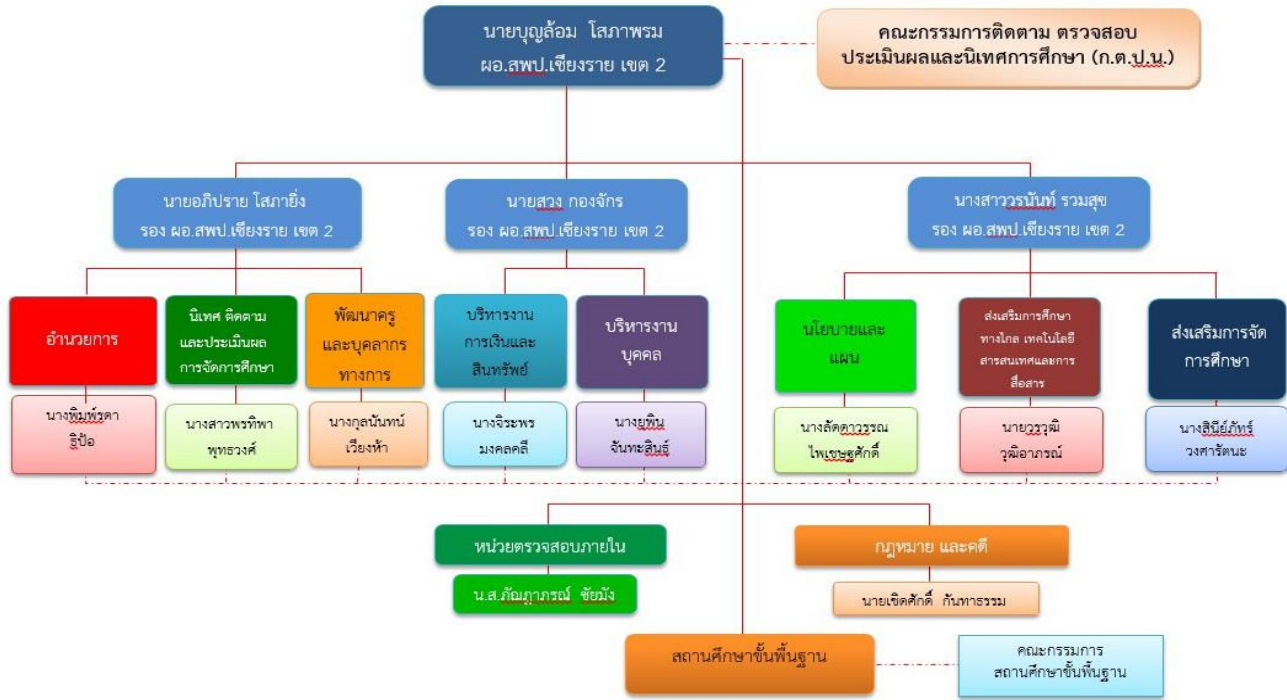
นายบุญล้อม โสภาพรม
ผอ.สพป.เชียงราย เขต 2

คณะกรรมการติดตาม ตรวจสอบ ประเมินผลและนิเทศการศึกษา (ก.ต.ป.น.)

นายอภิปราย โสภายิ่ง
รอง ผอ.สพป.เชียงราย เขต 2

นายสวง กองจักร
รอง ผอ.สพป.เชียงราย เขต 2

นางสาววรนันท์ รวมสุข
รอง ผอ.สพป.เชียงราย เขต 2

อำนวยการ

นางพิมพ์รดา ธิป้อ

นิเทศ ติดตาม และประเมินผลการจัดการศึกษา

นางสาวพรทิพา พุทธวงศ์

พัฒนาครูและบุคลากรทางการ

นางกุลนันทน์ เวียงห้า

บริหารงานการเงินและสินทรัพย์

นางจิระพร มงคลคลี

บริหารงานบุคคล

นางยุพิน จันทะสินธุ์

นโยบายและแผน

นางลัดดาวรรณ ไพเชษฐศักดิ์

ส่งเสริมการศึกษาทางไกล เทคโนโลยีสารสนเทศและการสื่อสาร

นายวรวุฒิ วุฒิอาภรณ์

ส่งเสริมการจัดการศึกษา

นางสินีย์ภัทร์ วงศารัตนะ

หน่วยตรวจสอบภายใน

น.ส.ภัณฑ์ภาภรณ์ ชัยมัง

กฎหมาย และคดี

นายเชิดศักดิ์ กันทาธรรม

สถานศึกษาขั้นพื้นฐาน

คณะกรรมการ
สถานศึกษาขั้นพื้นฐาน